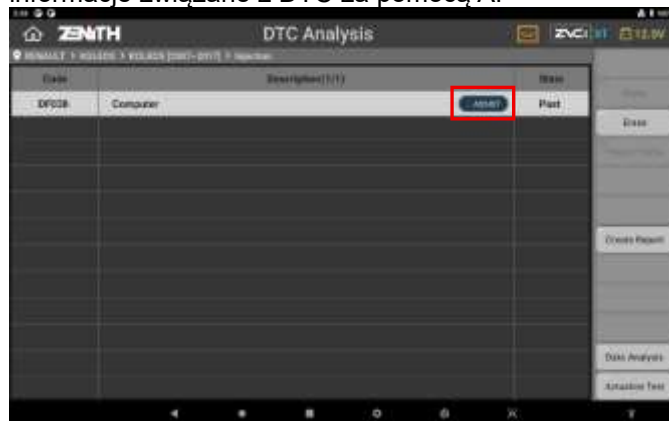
informacje związane z DTC za pomocą AI

ZENITH

DTC Analysis

ZVCI 12.0V

RENAULT > KOLEOS > KOLEOS [2007-2017] > Injection

| Code | Description(1/1) | State |
|---|---|---|
| DF038 | Computer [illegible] | Past |

Erase

Create Report

Data Analysis

Actuation Test